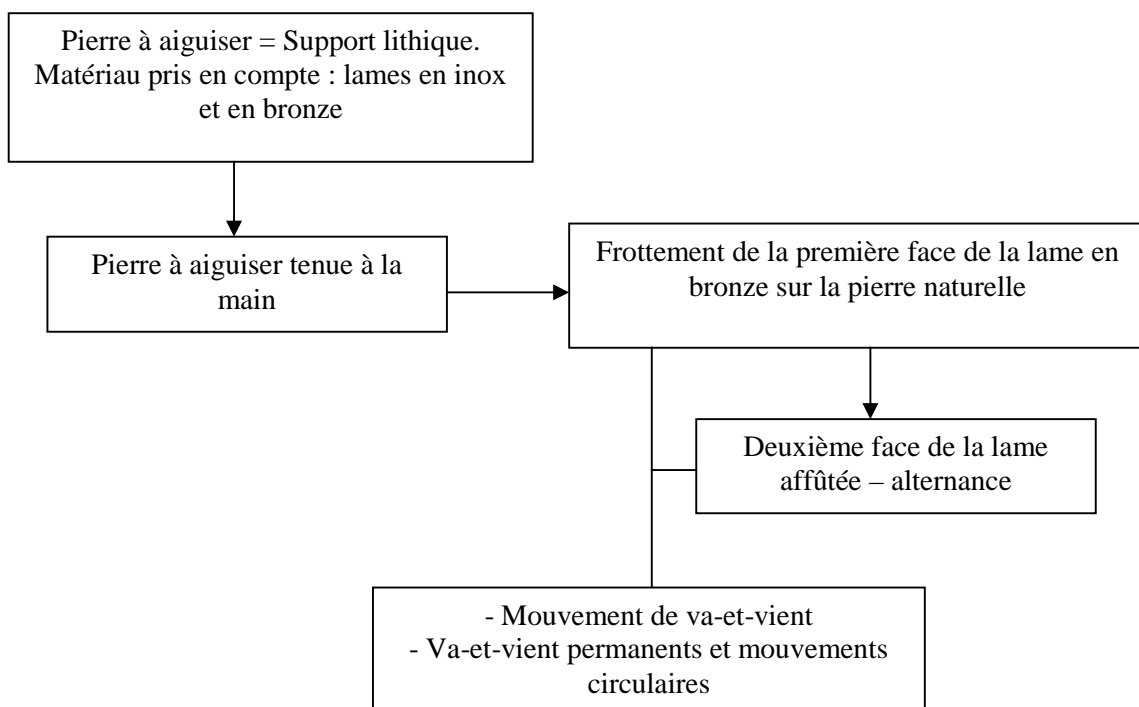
Pierre à aiguiser = Support lithique. Matériau pris en compte : lames en inox et en bronze

Pierre à aiguiser tenue à la main

Frottement de la première face de la lame en bronze sur la pierre naturelle

Deuxième face de la lame affûtée – alternance

- Mouvement de va-et-vient
- Va-et-vient permanents et mouvements circulaires